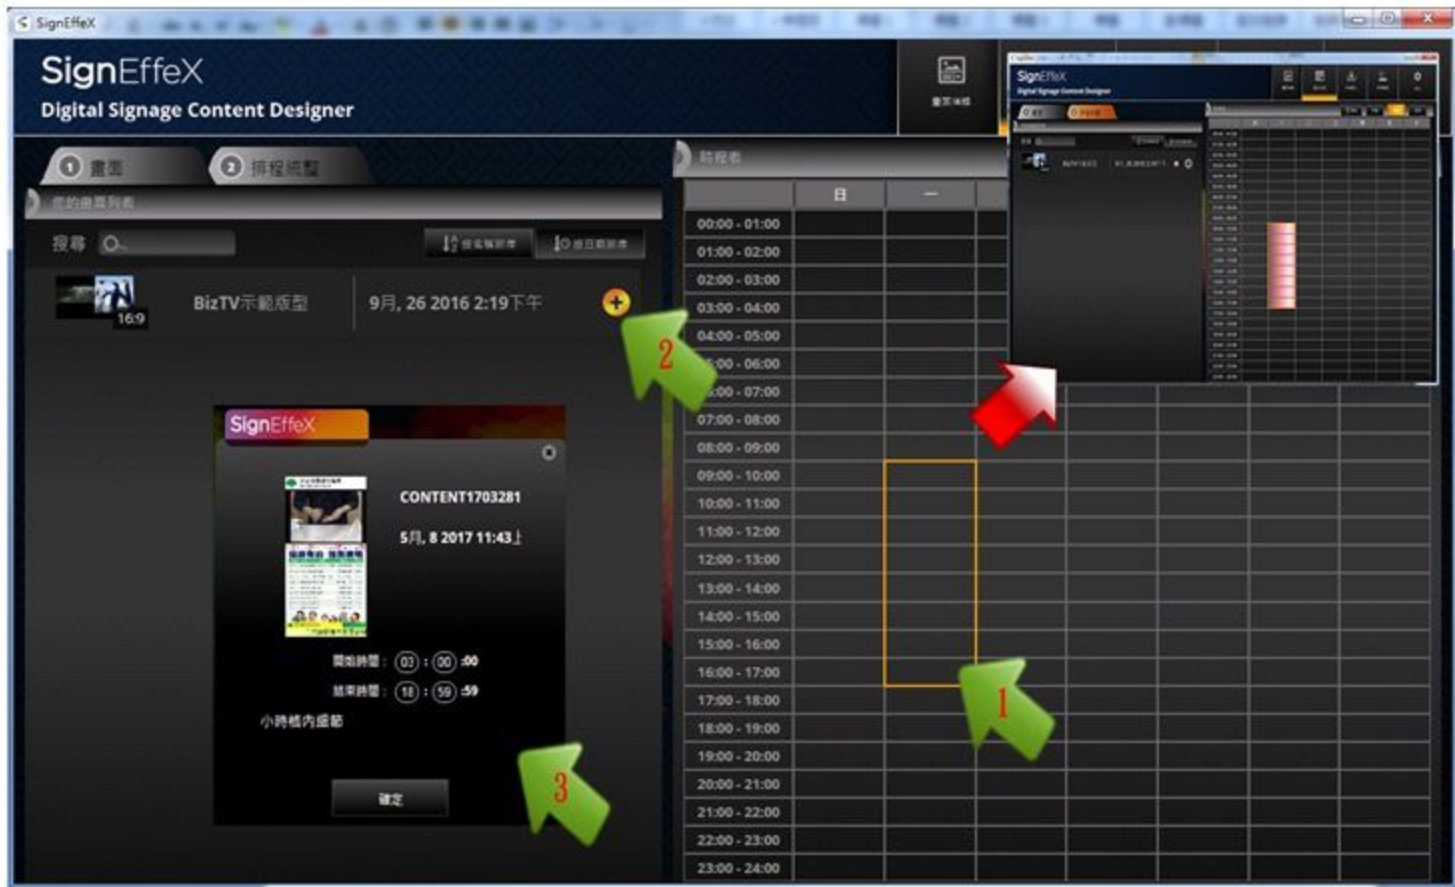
SignEffeX

SignEffeX
Digital Signage Content Designer

1 畫面
2 排程模型

您的畫面列表

搜尋

BizTV示範版型
16:9
9月, 26 2016 2:19下午

2

SignEffeX
CONTENT1703281
5月, 8 2017 11:43上
開始時間： 03 : 00 :00
結束時間： 18 : 59 :59
小時檔內細節
確定

3

時程表

| | 日 | 一 |
|---|---|---|
| 00:00 - 01:00 | | |
| 01:00 - 02:00 | | |
| 02:00 - 03:00 | | |
| 03:00 - 04:00 | | |
| 04:00 - 05:00 | | |
| 5:00 - 06:00 | | |
| :00 - 07:00 | | |
| 07:00 - 08:00 | | |
| 08:00 - 09:00 | | |
| 09:00 - 10:00 | | |
| 10:00 - 11:00 | | |
| 11:00 - 12:00 | | |
| 12:00 - 13:00 | | |
| 13:00 - 14:00 | | |
| 14:00 - 15:00 | | |
| 15:00 - 16:00 | | |
| 16:00 - 17:00 | | |
| 17:00 - 18:00 | | |
| 18:00 - 19:00 | | |
| 19:00 - 20:00 | | |
| 20:00 - 21:00 | | |
| 21:00 - 22:00 | | |
| 22:00 - 23:00 | | |
| 23:00 - 24:00 | | |

1

SignEffeX
Digital Signage Content Designer